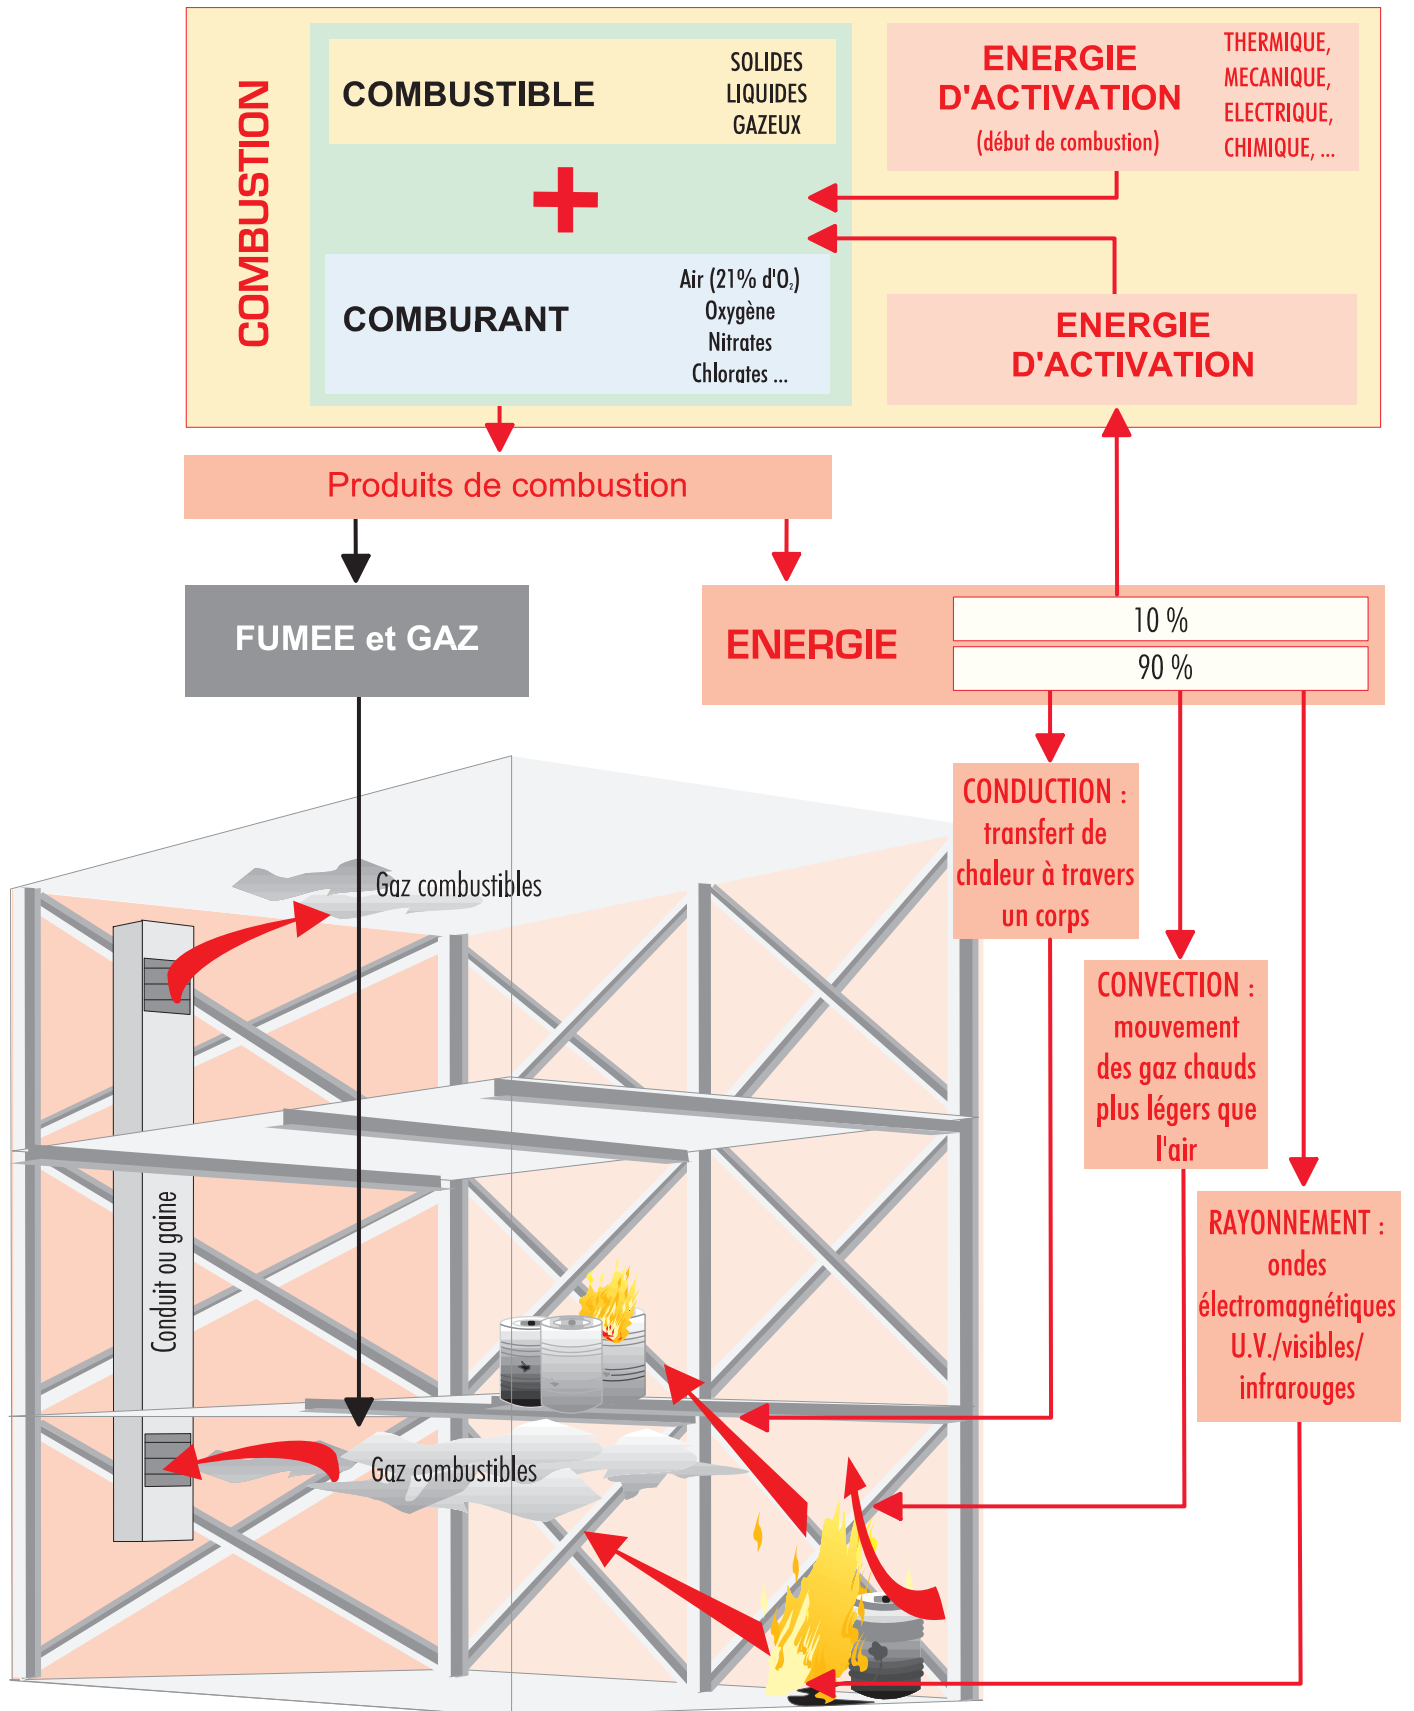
COMBUSTION

COMBUSTIBLE

SOLIDES
LIQUIDES
GAZEUX

+

COMBURANT

Air (21% d'$O_2$)
Oxygène
Nitrates
Chlorates ...

ENERGIE D'ACTIVATION
(début de combustion)

THERMIQUE,
MECANIQUE,
ELECTRIQUE,
CHIMIQUE, ...

ENERGIE D'ACTIVATION

Produits de combustion

FUMEE et GAZ

ENERGIE

10 %

90 %

CONDUCTION : transfert de chaleur à travers un corps

CONVECTION : mouvement des gaz chauds plus légers que l'air

RAYONNEMENT : ondes électromagnétiques U.V./visibles/ infrarouges

Gaz combustibles

Conduit ou gaine

Gaz combustibles